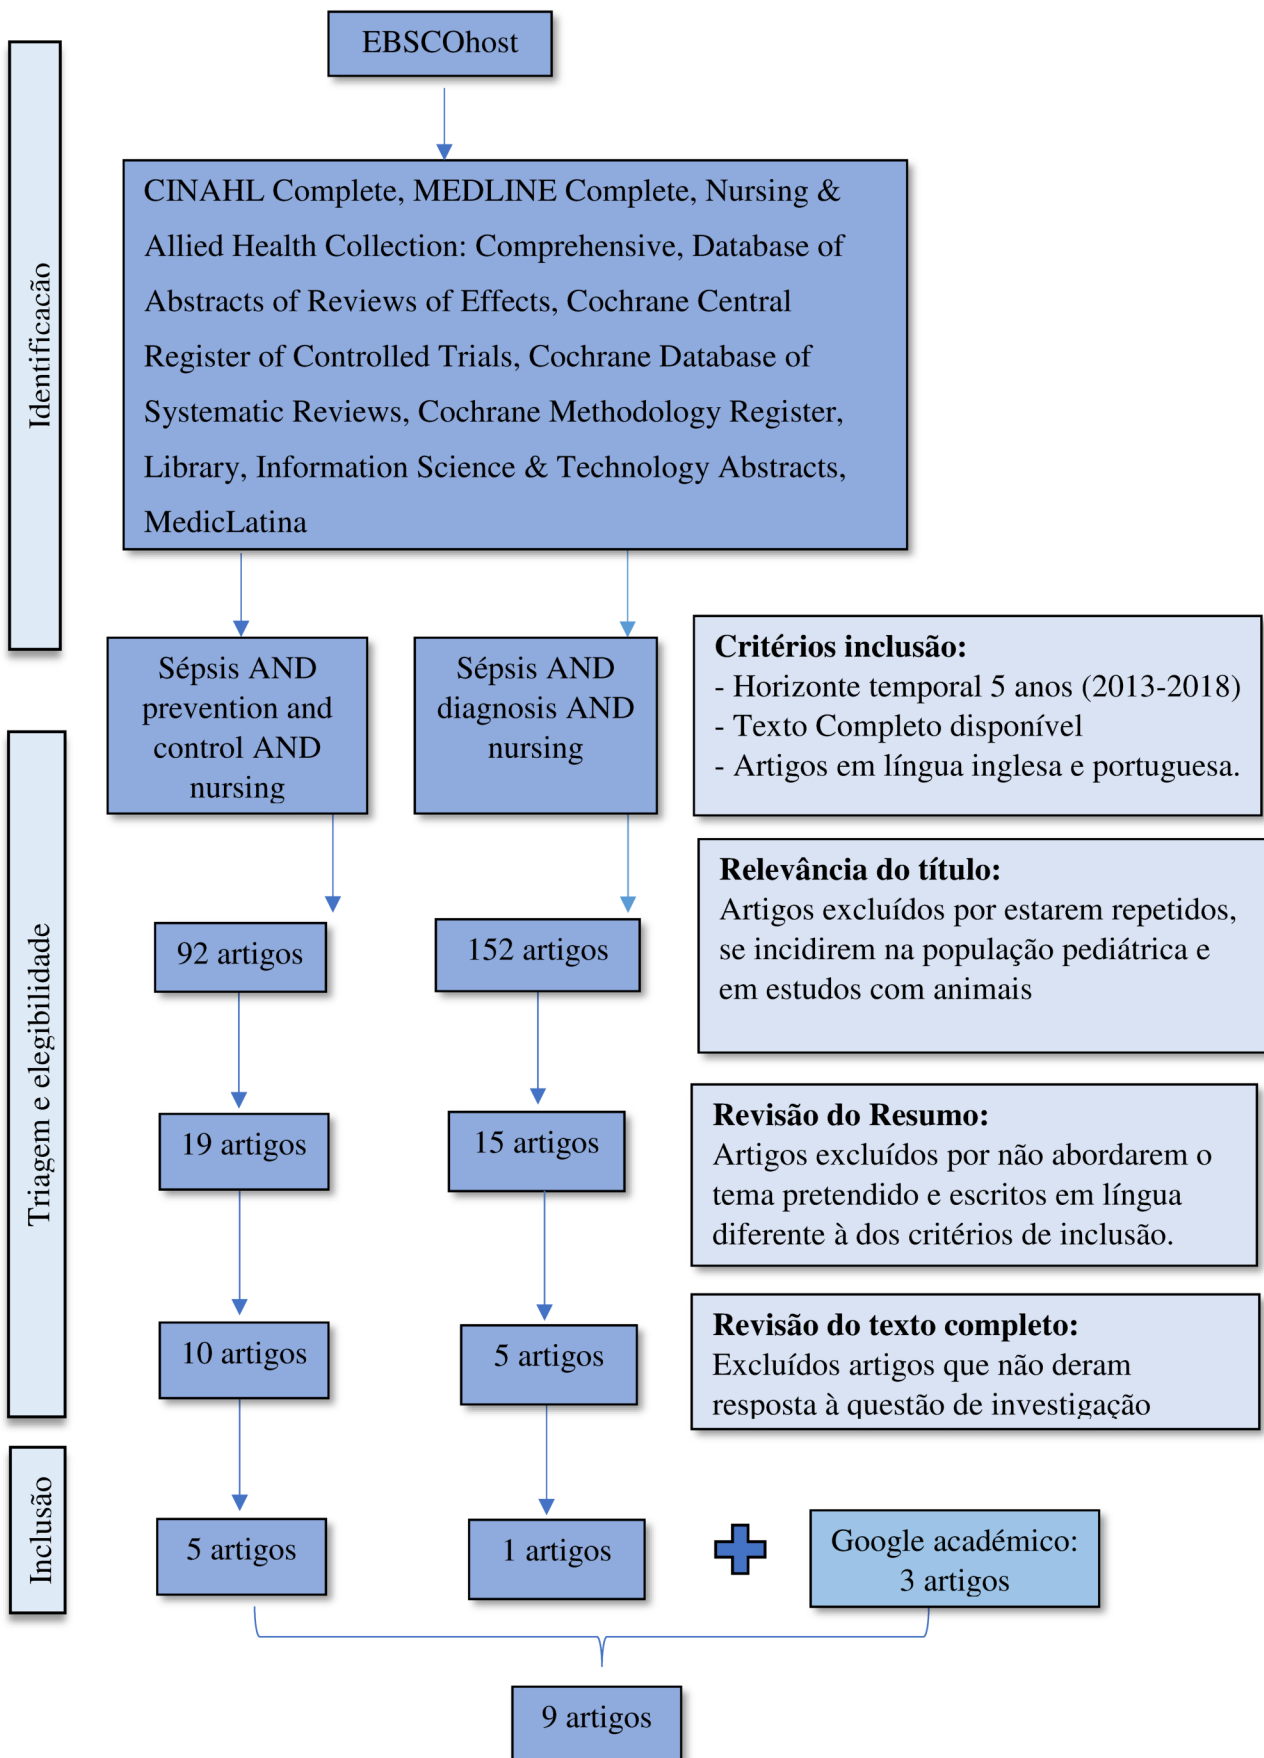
Identificação

EBSCOhost

CINAHL Complete, MEDLINE Complete, Nursing & Allied Health Collection: Comprehensive, Database of Abstracts of Reviews of Effects, Cochrane Central Register of Controlled Trials, Cochrane Database of Systematic Reviews, Cochrane Methodology Register, Library, Information Science & Technology Abstracts, MedicLatina

Triagem e elegibilidade

Sépsis AND prevention and control AND nursing

Sépsis AND diagnosis AND nursing

**Critérios inclusão:**
- Horizonte temporal 5 anos (2013-2018)
- Texto Completo disponível
- Artigos em língua inglesa e portuguesa.

92 artigos

152 artigos

**Relevância do título:**
Artigos excluídos por estarem repetidos, se incidirem na população pediátrica e em estudos com animais

19 artigos

15 artigos

**Revisão do Resumo:**
Artigos excluídos por não abordarem o tema pretendido e escritos em língua diferente à dos critérios de inclusão.

10 artigos

5 artigos

**Revisão do texto completo:**
Excluídos artigos que não deram resposta à questão de investigação

Inclusão

5 artigos

1 artigos

Google académico: 3 artigos

9 artigos